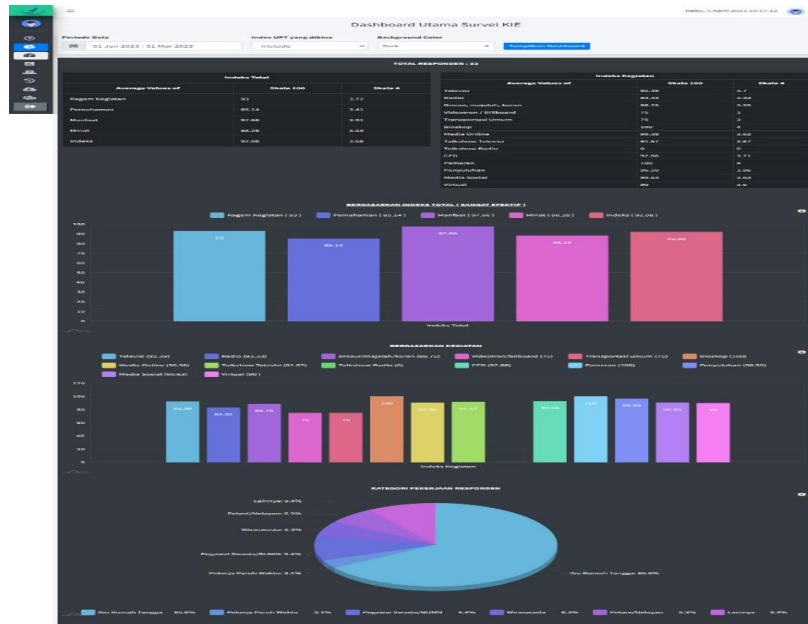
Dashboard Utama Survei KIE

Periode Data
01 Jun 2023 - 31 Mar 2023

Index UPT yang dibina
Include

Background Color
Dark

Tampilkan Dashboard

TOTAL RESPONDEN : 22

Indeks Total

| Average Values of | Skala 100 | Skala 4 |
|---|---|---|
| Ragam Kegiatan | 93 | 3.72 |
| Pemahaman | 85.14 | 3.41 |
| Manfaat | 97.66 | 3.91 |
| Minat | 88.26 | 3.53 |
| Indeks | 92.08 | 3.68 |

Indeks Kegiatan

| Average Values of | Skala 100 | Skala 4 |
|---|---|---|
| Televisi | 92.08 | 3.7 |
| Radio | 83.33 | 3.33 |
| Brosur, majalah, koran | 88.75 | 3.55 |
| Videotron / Billboard | 75 | 3 |
| Transportasi Umum | 75 | 3 |
| Bioskop | 100 | 4 |
| Media Online | 90.38 | 3.62 |
| Talkshow Televisi | 91.67 | 3.67 |
| Talkshow Radio | 0 | 0 |
| CFD | 92.86 | 3.71 |
| Pameran | 100 | 4 |
| Penyuluhan | 96.39 | 3.86 |
| Media Sosial | 90.63 | 3.63 |
| Virtual | 90 | 3.6 |

BERDASARKAN INDEKS TOTAL ( SANGAT EFEKTIF )

Ragam Kegiatan ( 93 ) Pemahaman ( 85.14 ) Manfaat ( 97.66 ) Minat ( 88.26 ) Indeks ( 92.08 )

100 90 80 70 60 50 40 30 20 10 0

93 85.14 97.66 88.26 92.08

Indeks Total

BERDASARKAN KEGIATAN

Televisi (92.08) Radio (83.33) Brosur/majalah/koran (88.75) Videotron/billboard (75) Transportasi umum (75) Bioskop (100) Media Online (90.38) Talkshow Televisi (91.67) Talkshow Radio (0) CFD (92.86) Pameran (100) Penyuluhan (96.39) Media Sosial (90.63) Virtual (90)

120 100 80 60 40 20 0

92.08 83.33 88.75 75 75 100 90.38 91.67 92.86 100 96.39 90.63 90

Indeks Kegiatan

KATEGORI PEKERJAAN RESPONDEN

Lainnya: 9.4%
Petani/Nelayan: 6.3%
Wiraswasta: 6.3%
Pegawai Swasta/BUMN: 9.4%
Pekerja Paruh Waktu: 3.1%
Ibu Rumah Tangga: 65.6%

Ibu Rumah Tangga 65.6% Pekerja Paruh Waktu 3.1% Pegawai Swasta/BUMN 9.4% Wiraswasta 6.3% Petani/Nelayan 6.3% Lainnya 9.4%